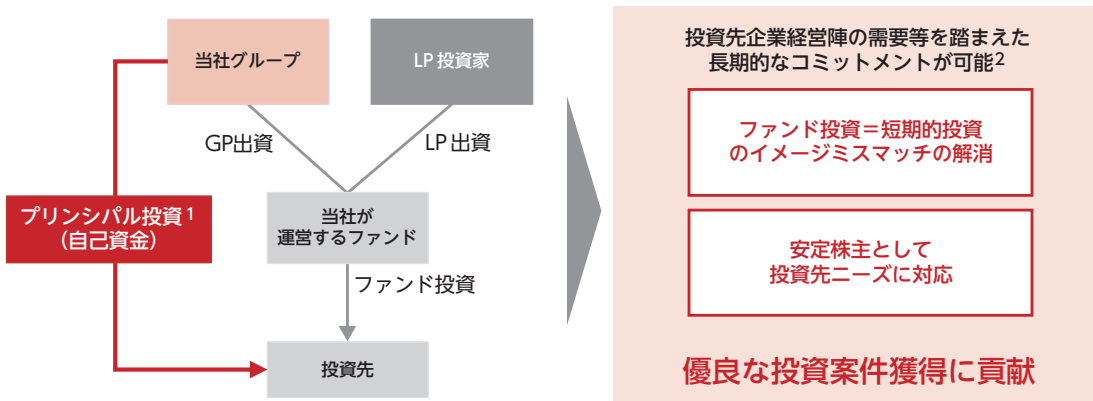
当社グループ

LP 投資家

GP出資

LP 出資

プリンシパル投資$^1$
（自己資金）

当社が
運営するファンド

ファンド投資

投資先

投資先企業経営陣の需要等を踏まえた
長期的なコミットメントが可能$^2$

ファンド投資＝短期的投資
のイメージミスマッチの解消

安定株主として
投資先ニーズに対応

優良な投資案件獲得に貢献